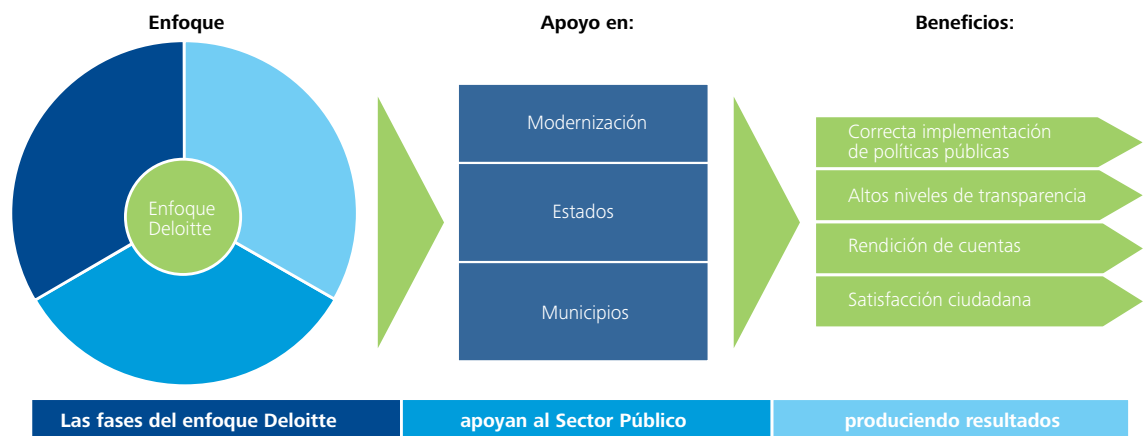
Enfoque

Enfoque Deloitte

Apoyo en:

Modernización

Estados

Municipios

Beneficios:

Correcta implementación de políticas públicas

Altos niveles de transparencia

Rendición de cuentas

Satisfacción ciudadana

Las fases del enfoque Deloitte

apoyan al Sector Público

produciendo resultados